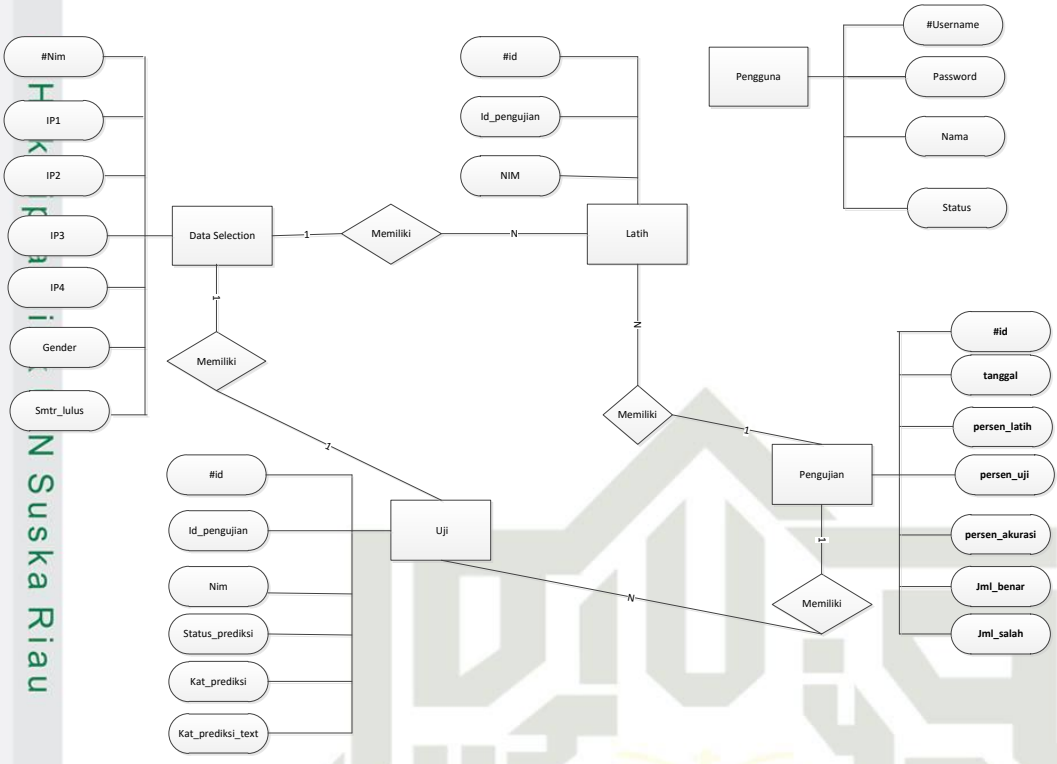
H
k
a
i
N Suska Riau

#Nim
IP1
IP2
IP3
IP4
Gender
Smtr_lulus

Data Selection
1
Memiliki
N
Latih

#id
Id_pengujian
NIM

Pengguna
#Username
Password
Nama
Status

1
Memiliki
1

N
Memiliki
1

#id
tanggal
persen_latih
persen_uji
persen_akurasi
Jml_benar
Jml_salah

Pengujian
1
Memiliki
N

#id
Id_pengujian
Nim
Status_prediksi
Kat_prediksi
Kat_prediksi_text

Uji